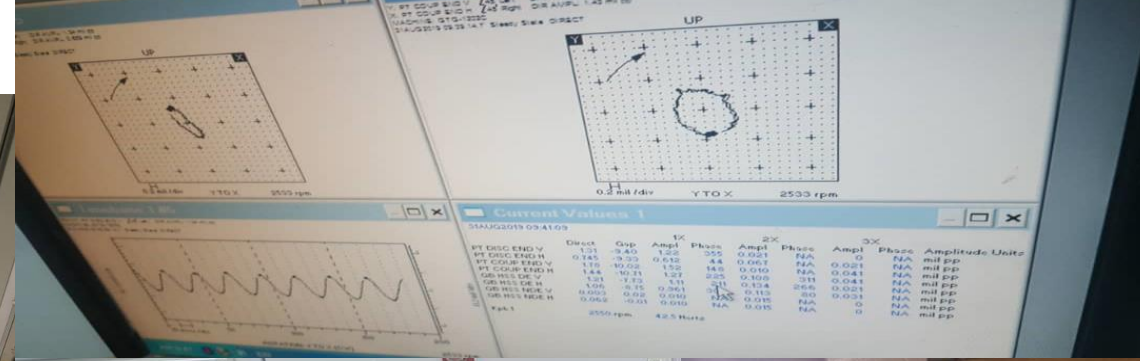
UP
Y
X
0.2 mil /div
Y TO X
2533 rpm

UP
Y
X
0.2 mil /div
Y TO X
2533 rpm

Current Values 1
31AUG2019 09:41:09

|  | Direct | Gap | 1X Ampl | 1X Phase | 2X Ampl | 2X Phase | 3X Ampl | 3X Phase | Amplitude Units |
|---|---|---|---|---|---|---|---|---|---|
| PT DISC END V | 1.31 | -9.40 | 1.22 | 355 | 0.021 | NA | 0 | NA | mil pp |
| PT DISC END H | 0.745 | -9.33 | 0.612 | 44 | 0.062 | NA | 0.021 | NA | mil pp |
| PT COUP END V | 1.78 | -10.02 | 1.52 | 145 | 0.010 | NA | 0.041 | NA | mil pp |
| PT COUP END H | 1.44 | -10.31 | 1.27 | 235 | 0.108 | 311 | 0.041 | NA | mil pp |
| GB HSS DE V | 1.21 | -7.73 | 1.11 | 311 | 0.134 | 266 | 0.021 | NA | mil pp |
| GB HSS DE H | 1.06 | -8.15 | 0.961 | 30 | 0.113 | 60 | 0.031 | NA | mil pp |
| GB HSS NDE V | 0.093 | 0.02 | 0.010 | NA | 0.015 | NA | 0 | NA | mil pp |
| GB HSS NDE H | 0.062 | -0.01 | 0.010 | NA | 0.015 | NA | 0 | NA | mil pp |

Kph1 2550 rpm 42.5 Hertz